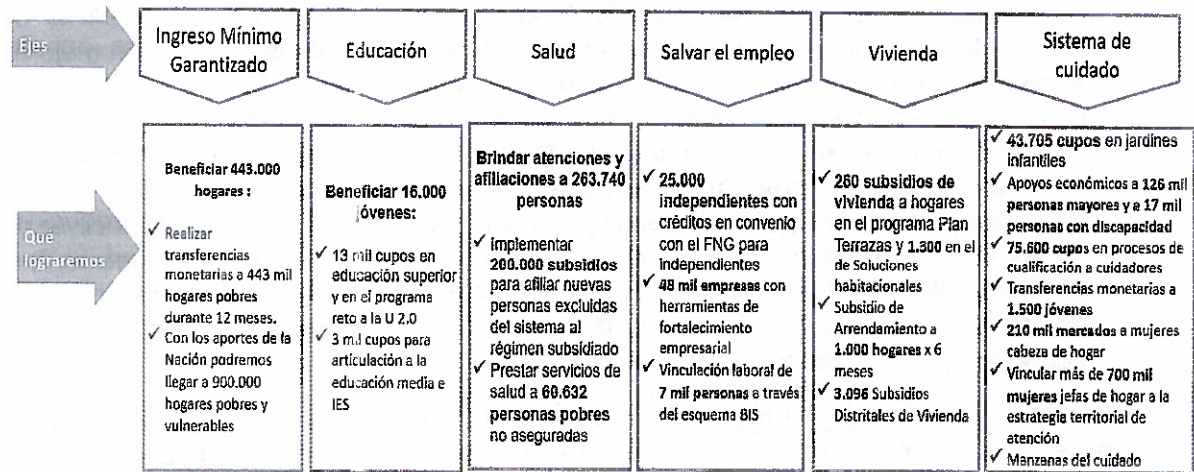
| Ejes | Ingreso Mínimo Garantizado | Educación | Salud | Salvar el empleo | Vivienda | Sistema de cuidado |
|---|---|---|---|---|---|---|
| Qué lograremos | Beneficiar 443.000 hogares : ✓ Realizar transferencias monetarias a 443 mil hogares pobres durante 12 meses. ✓ Con los aportes de la Nación podremos llegar a 900.000 hogares pobres y vulnerables | Beneficiar 16.000 jóvenes: ✓ 13 mil cupos en educación superior y en el programa reto a la U 2.0 ✓ 3 mil cupos para articulación a la educación media e IES | Brindar atenciones y afiliaciones a 263.740 personas ✓ Implementar 200.000 subsidios para afiliar nuevas personas excluidas del sistema al régimen subsidiado ✓ Prestar servicios de salud a 60.632 personas pobres no aseguradas | ✓ 25.000 independientes con créditos en convenio con el FNG para independientes ✓ 48 mil empresas con herramientas de fortalecimiento empresarial ✓ Vinculación laboral de 7 mil personas a través del esquema BIS | ✓ 260 subsidios de vivienda a hogares en el programa Plan Terrazas y 1.300 en el de Soluciones habitacionales ✓ Subsidio de Arrendamiento a 1.000 hogares x 6 meses ✓ 3.096 Subsidios Distritales de Vivienda | ✓ 43.705 cupos en jardines infantiles ✓ Apoyos económicos a 126 mil personas mayores y a 17 mil personas con discapacidad ✓ 75.600 cupos en procesos de cualificación a cuidadores ✓ Transferencias monetarias a 1.500 jóvenes ✓ 210 mil mercados a mujeres cabeza de hogar ✓ Vincular más de 700 mil mujeres jefas de hogar a la estrategia territorial de atención ✓ Manzanas del cuidado |